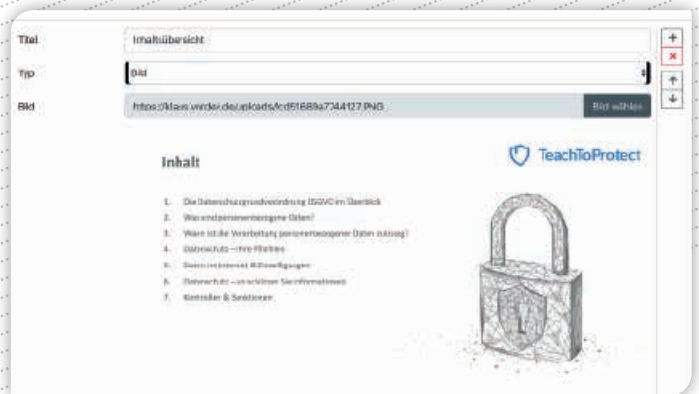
Titel
Inhaltübersicht
Typ
Bild
Bild
https://klaus.verdel.de/uploads/cd61689a7744127.PNG
Bild wählen
+
×
↑
↓

Inhalt
TeachToProtect

1. Die Datenschutzgrundverordnung (DSGVO) im Überblick
2. Was sind personenbezogene Daten?
3. Wann ist die Verarbeitung personenbezogener Daten zulässig?
4. Datenschutz – Ihre Pflichten
5. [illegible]
6. Datenschutz – so schützen Sie Informationen
7. Kontrollen & Sanktionen